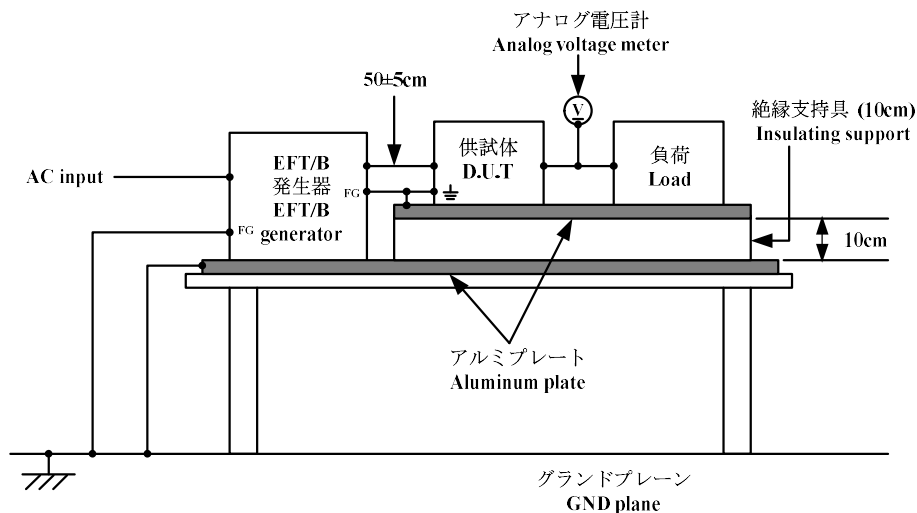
アナログ電圧計
Analog voltage meter

50±5cm

V

絶縁支持具 (10cm)
Insulating support

AC input

EFT/B
発生器
EFT/B
generator

FG

FG

供試体
D.U.T

負荷
Load

10cm

アルミプレート
Aluminum plate

グランドプレーン
GND plane